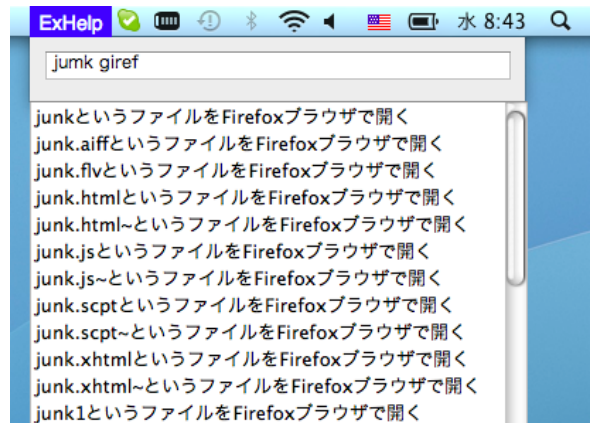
ExHelp 水 8:43

jumk giref

junkというファイルをFirefoxブラウザで開く
junk.aiffというファイルをFirefoxブラウザで開く
junk.flvというファイルをFirefoxブラウザで開く
junk.htmlというファイルをFirefoxブラウザで開く
junk.html~というファイルをFirefoxブラウザで開く
junk.jsというファイルをFirefoxブラウザで開く
junk.js~というファイルをFirefoxブラウザで開く
junk.scptというファイルをFirefoxブラウザで開く
junk.scpt~というファイルをFirefoxブラウザで開く
junk.xhtmlというファイルをFirefoxブラウザで開く
junk.xhtml~というファイルをFirefoxブラウザで開く
junk1というファイルをFirefoxブラウザで開く